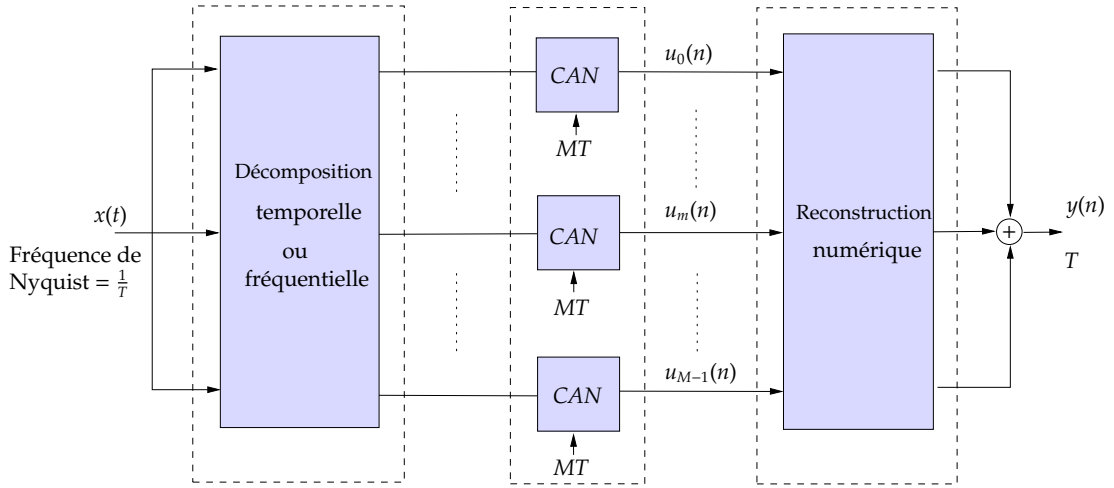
$x(t)$

Fréquence de Nyquist = $\frac{1}{T}$

Décomposition temporelle ou fréquentielle

$CAN$

$MT$

$CAN$

$MT$

$CAN$

$MT$

$u_0(n)$

$u_m(n)$

$u_{M-1}(n)$

Reconstruction numérique

$+$

$y(n)$

$T$